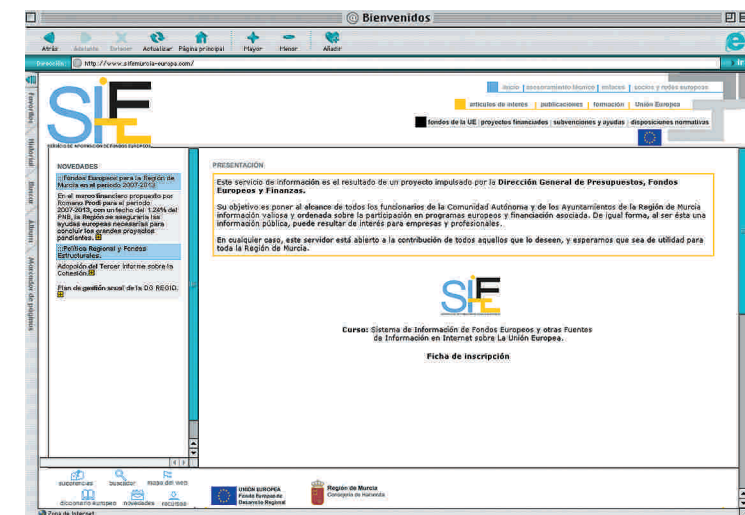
Bienvenidos

Atrás Adelante Detener Actualizar Página principal Mayor Menor Añadir

Dirección: http://www.sifemurcia-europa.com/

Favoritos Historial Buscar Álbum Marcador de páginas

inicio | asesoramiento técnico | enlaces | socios y redes europeas

artículos de interés | publicaciones | formación | Unión Europea

fondos de la UE | proyectos financiados | subvenciones y ayudas | disposiciones normativas

NOVEDADES

::Fondos Europeos para la Región de Murcia en el período 2007-2013

En el marco financiero propuesto por Romano Prodi para el período 2007-2013, con un techo del 1,24% del PNB, la Región se asegurará las ayudas europeas necesarias para concluir los grandes proyectos pendientes.

::Política Regional y Fondos Estructurales.

Adopción del Tercer informe sobre la Cohesión.

Plan de gestión anual de la DG REGIO.

PRESENTACIÓN

Este servicio de información es el resultado de un proyecto impulsado por la Dirección General de Presupuestos, Fondos Europeos y Finanzas.

Su objetivo es poner al alcance de todos los funcionarios de la Comunidad Autónoma y de los Ayuntamientos de la Región de Murcia información valiosa y ordenada sobre la participación en programas europeos y financiación asociada. De igual forma, al ser ésta una información pública, puede resultar de interés para empresas y profesionales.

En cualquier caso, este servidor está abierto a la contribución de todos aquellos que lo deseen, y esperamos que sea de utilidad para toda la Región de Murcia.

Curso: Sistema de Información de Fondos Europeos y otras Fuentes de Información en Internet sobre La Unión Europea.

Ficha de inscripción

sugerencias buscador mapa del web diccionario europeo novedades recursos

UNIÓN EUROPEA Fondo Europeo de Desarrollo Regional

Región de Murcia Consejería de Hacienda

Zona de Internet